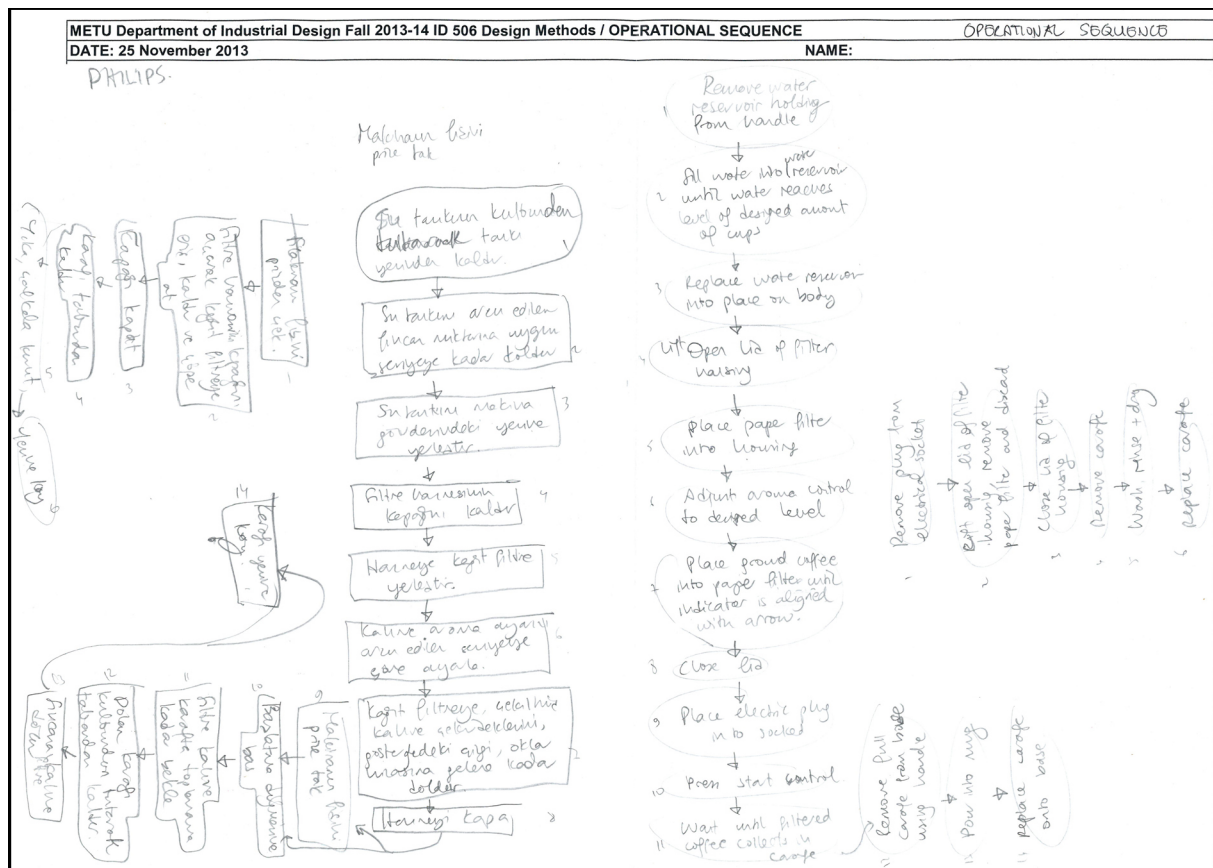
METU Department of Industrial Design Fall 2013-14 ID 506 Design Methods / OPERATIONAL SEQUENCE
OPERATIONAL SEQUENCE
DATE: 25 November 2013
NAME:

PHILIPS.

Makinanın fişini prize tak

1 Su tankını kulbunden tutarak tankı yerinden kaldır.

2 Su tankını arzu edilen fincan miktarına uygun seviyeye kadar doldur.

3 Su tankını makina gövdesindeki yerine yerleştir.

4 Filtre haznesinin kapağını kaldır.

5 Hazneye kağıt filtre yerleştir.

6 Kahve aroma ayarını arzu edilen seviyeye göre ayarla.

7 Kağıt filtreye, gelecek kahve gelirdeki, posterdeki gibi, okla hizasına gelene kadar doldur.

8 Hazneyi kapa

9 Makinanın fişini prize tak

10 Başlatma düğmesine bas

11 Filtre kahve karafe toplanana kadar bekle

12 Dolan karafı kulbundan tutarak kaldır

13 Fincana kahve doldur

14 Karafı yerine koy.

1 Makinanın fişini prizden çek.

2 Filtre haznesinin kapağını açarak kağıt filtreyi çıkar, kaldır ve çöpe at

3 Karafı kapat

4 Karafı kulbundan kaldır

5 Yıka, çalkala kurut

6 Yerine koy

1 Remove water reservoir holding from handle

2 Fill water into water reservoir until water reaches level of desired amount of cups

3 Replace water reservoir into place on body

4 Lift Open lid of filter housing

5 Place paper filter into housing

6 Adjust aroma control to desired level

7 Place ground coffee into paper filter until indicator is aligned with arrow.

8 Close lid

9 Place electric plug in to socket

10 Press start control

11 Wait until filtered coffee collects in carafe

12 Remove full carafe from base using handle

13 Pour into mug

14 replace carafe onto base

Remove plug from electrical socket

Lift open lid of filter housing remove paper filter and discard

Close lid of filter housing

Remove carafe

Wash, rinse + dry

Replace carafe